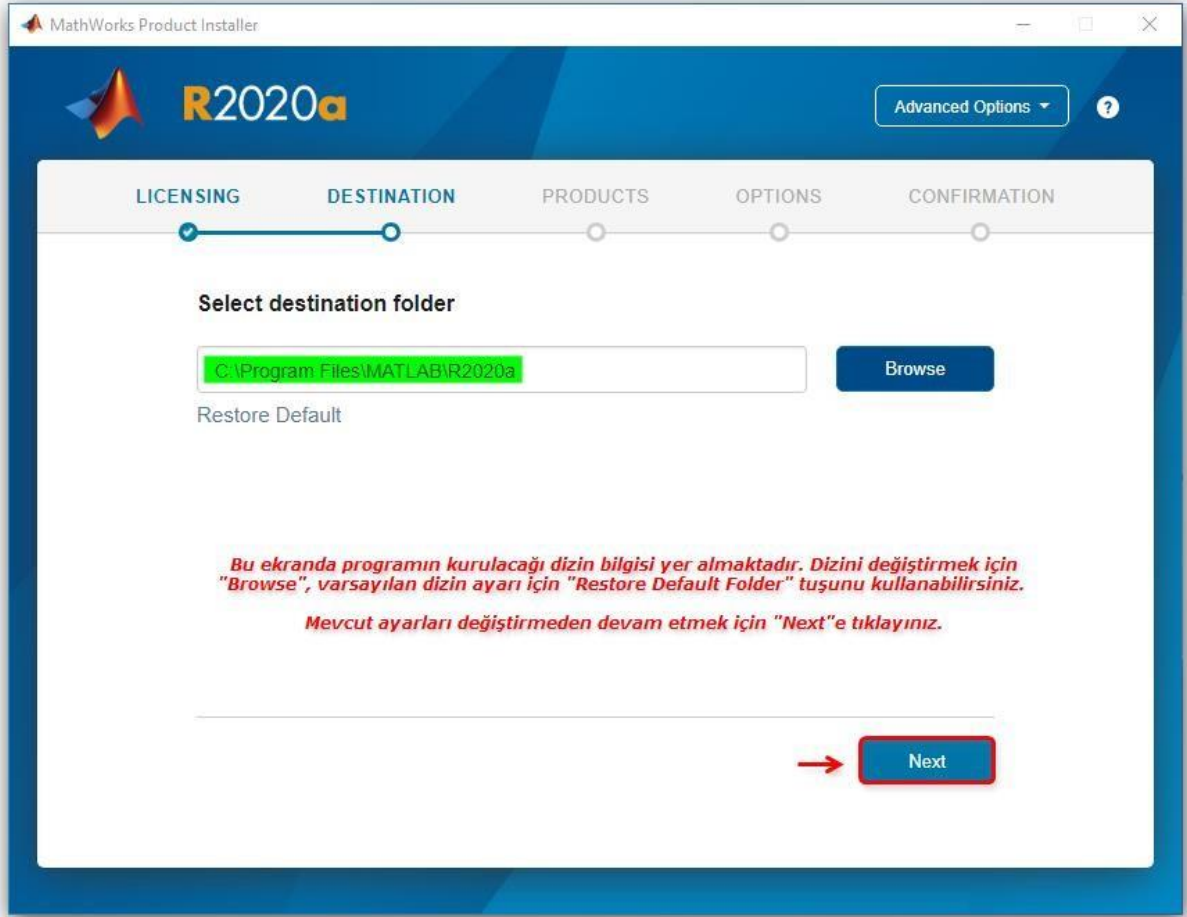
MathWorks Product Installer

R2020a

Advanced Options

LICENSING DESTINATION PRODUCTS OPTIONS CONFIRMATION

Select destination folder

C:\Program Files\MATLAB\R2020a

Browse

Restore Default

Bu ekranda programın kurulacağı dizin bilgisi yer almaktadır. Dizini değiştirmek için "Browse", varsayılan dizin ayarı için "Restore Default Folder" tuşunu kullanabilirsiniz.

Mevcut ayarları değiştirmeden devam etmek için "Next"e tıklayınız.

Next